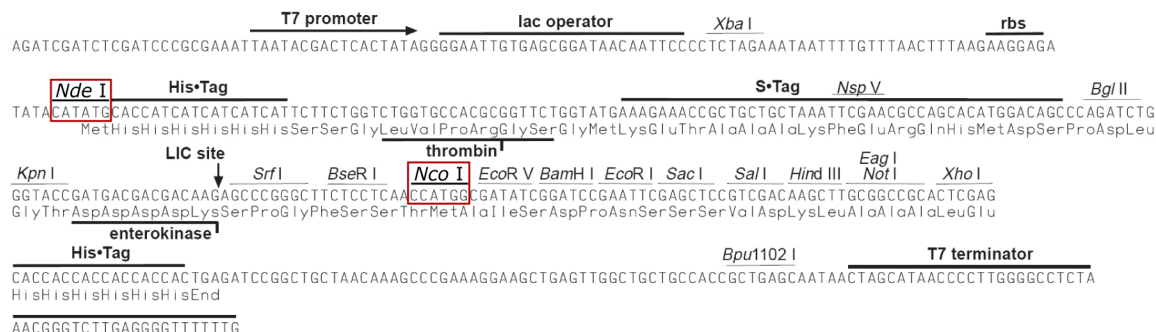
T7 promoter lac operator Xba I rbs
AGATCGATCTCGATCCCGCGAAATTAATACGACTCACTATAGGGGAATTGTGAGCGGATAACAATTCCCCTCTAGAAATAATTTTGTTTAACTTTAAGAAGGAGA

Nde I His•Tag S•Tag Nsp V Bgl II
TATACATATGCACCATCATCATCATCATTCTTCTGGTCTGGTGCCACGCGGTTCTGGTATGAAAGAAACCGCTGCTGCTAAATTCGAACGCCAGCACATGGACAGCCCAGATCTG
MetHisHisHisHisHisHisSerSerGlyLeuValProArgGlySerGlyMetLysGluThrAlaAlaAlaLysPheGluArgGlnHisMetAspSerProAspLeu

thrombin

Kpn I LIC site Srf I BseR I Nco I EcoR V BamH I EcoR I Sac I Sal I Hind III Eag I Not I Xho I
GGTACCGATGACGACGACAAGAGCCCGGGCTTCTCCTCAACCCATGGCGATATCGGATCCGAATTCGAGCTCCGTCGACAAGCTTGCGGCCGCACTCGAG
GlyThrAspAspAspAspLysSerProGlyPheSerSerThrMetAlaIleSerAspProAsnSerSerSerValAspLysLeuAlaAlaAlaLeuGlu

enterokinase

His•Tag Bpu1102 I T7 terminator
CACCACCACCACCACCACTGAGATCCGGCTGCTAACAAAGCCCGAAAGGAAGCTGAGTTGGCTGCTGCCACCGCTGAGCAATAACTAGCATAACCCCTTGGGGCCTCTA
HisHisHisHisHisHisEnd

AACGGGTCTTGAGGGGTTTTTTG